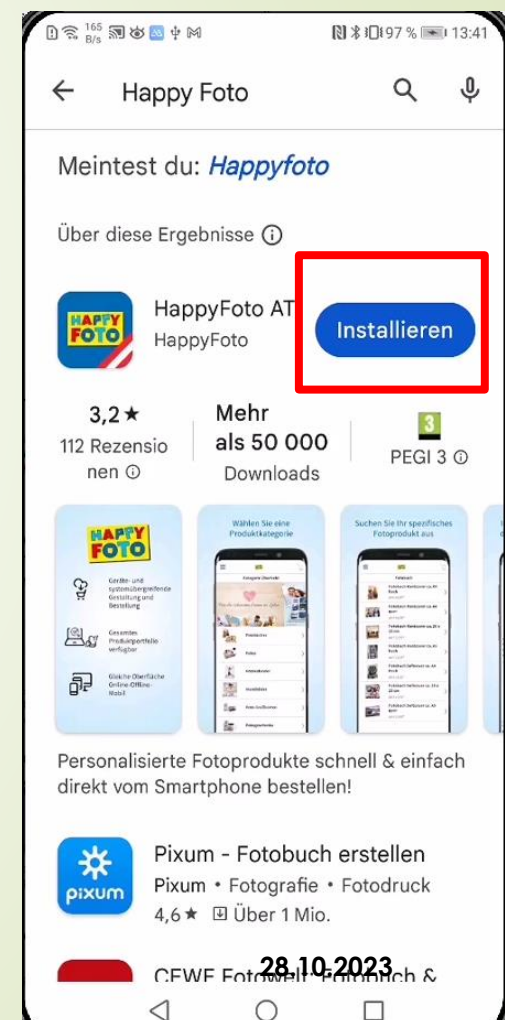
165 B/s 97 % 13:41

Happy Foto

Meintest du: Happyfoto

Über diese Ergebnisse ⓘ

HAPPY FOTO

HappyFoto AT
HappyFoto

Installieren

3,2 ★
112 Rezensionen ⓘ

Mehr als 50 000
Downloads

3
PEGI 3 ⓘ

HAPPY FOTO
Geräte- und systemübergreifende Gestaltung und Bestellung
Gesamtes Produktportfolio verfügbar
Gleiche Oberfläche Online-Offline-Mobil

Wählen Sie eine Produktkategorie

Suchen Sie Ihr spezifisches Fotoprodukt aus

Personalisierte Fotoprodukte schnell & einfach direkt vom Smartphone bestellen!

pixum

Pixum - Fotobuch erstellen
Pixum • Fotografie • Fotodruck
4,6 ★ Über 1 Mio.

CEWE Fotowelt: Fotobuch &

28.10.2023